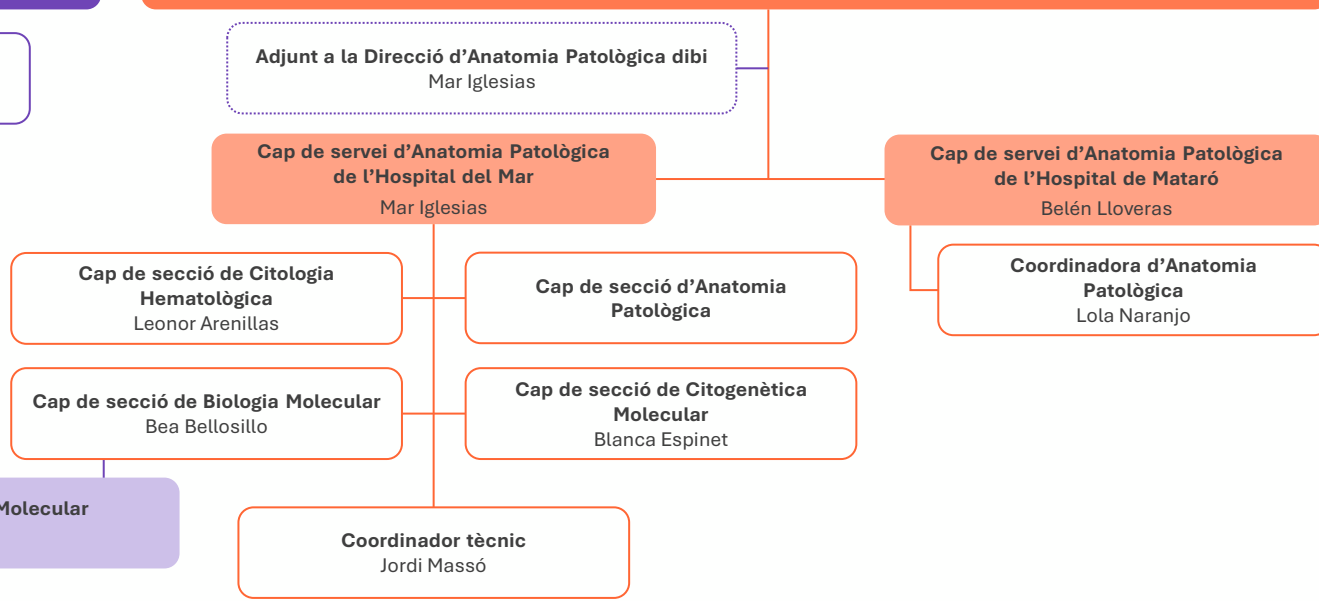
Adjunt a la Direcció d'Anatomia Patològica dibi
Mar Iglesias

Cap de servei d'Anatomia Patològica de l'Hospital del Mar
Mar Iglesias

Cap de servei d'Anatomia Patològica de l'Hospital de Mataró
Belén Lloveras

Coordinadora d'Anatomia Patològica
Lola Naranjo

Cap de secció de Citologia Hematològica
Leonor Arenillas

Cap de secció d'Anatomia Patològica

Cap de secció de Biologia Molecular
Bea Bellosillo

Cap de secció de Citogenètica Molecular
Blanca Espinet

Molecular

Coordinador tècnic
Jordi Massó